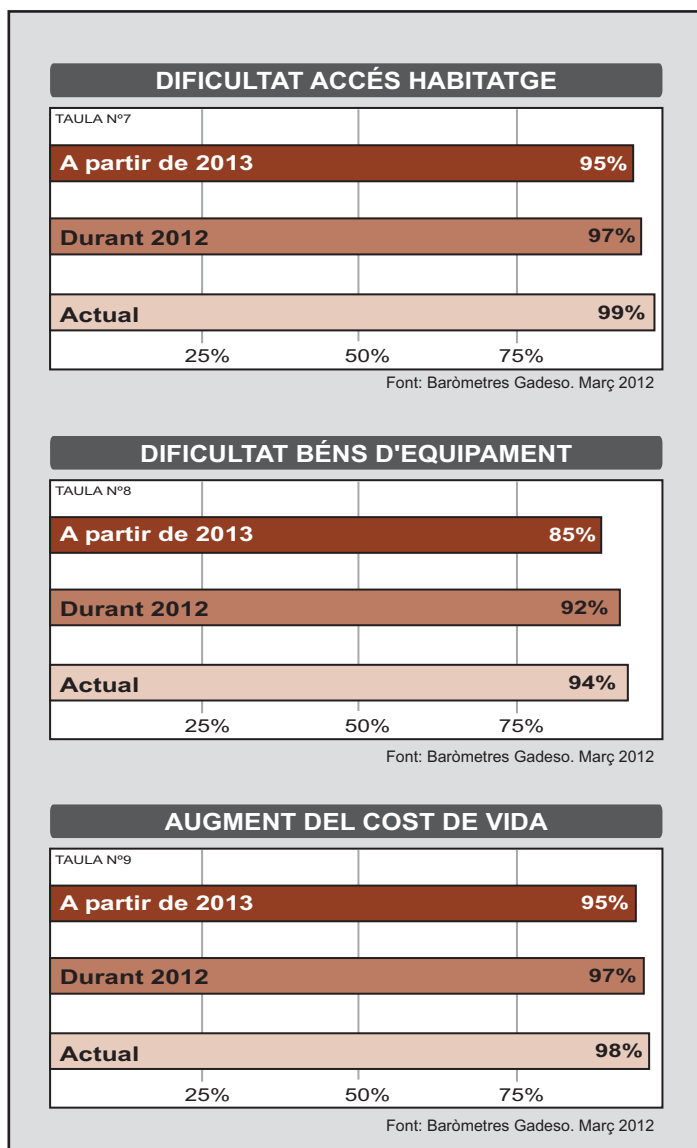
DIFICULTAT ACCÉS HABITATGE

TAULA Nº7

A partir de 2013 95%

Durant 2012 97%

Actual 99%

25% 50% 75%

Font: Baròmetres Gadeso. Març 2012

DIFICULTAT BÉNS D'EQUIPAMENT

TAULA Nº8

A partir de 2013 85%

Durant 2012 92%

Actual 94%

25% 50% 75%

Font: Baròmetres Gadeso. Març 2012

AUGMENT DEL COST DE VIDA

TAULA Nº9

A partir de 2013 95%

Durant 2012 97%

Actual 98%

25% 50% 75%

Font: Baròmetres Gadeso. Març 2012